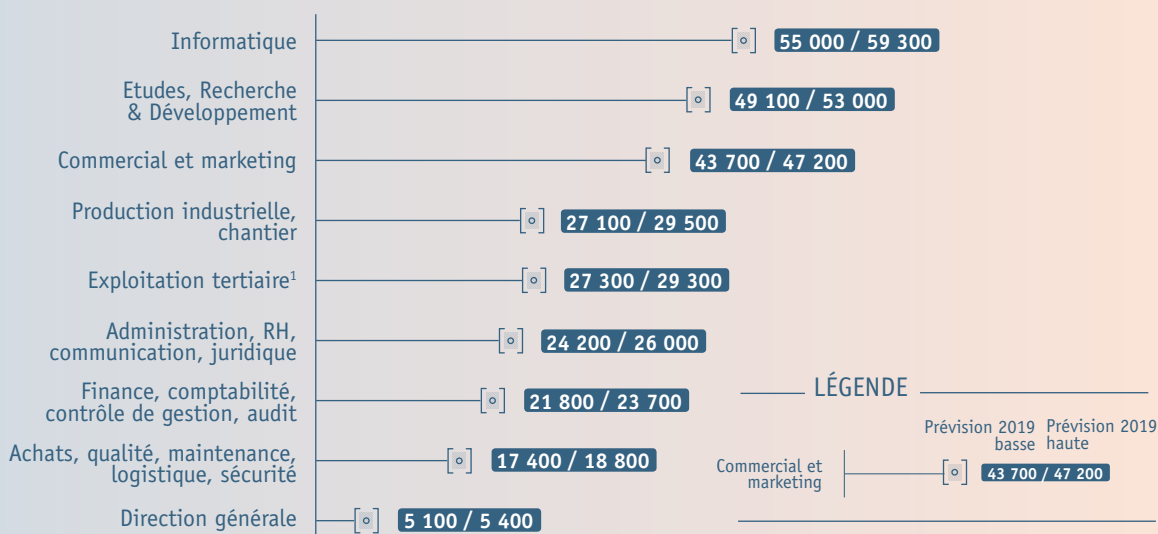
Informatique 55 000 / 59 300

Etudes, Recherche & Développement 49 100 / 53 000

Commercial et marketing 43 700 / 47 200

Production industrielle, chantier 27 100 / 29 500

Exploitation tertiaire$^1$ 27 300 / 29 300

Administration, RH, communication, juridique 24 200 / 26 000

Finance, comptabilité, contrôle de gestion, audit 21 800 / 23 700

Achats, qualité, maintenance, logistique, sécurité 17 400 / 18 800

Direction générale 5 100 / 5 400

LÉGENDE

Prévision 2019 basse

Prévision 2019 haute

Commercial et marketing 43 700 / 47 200